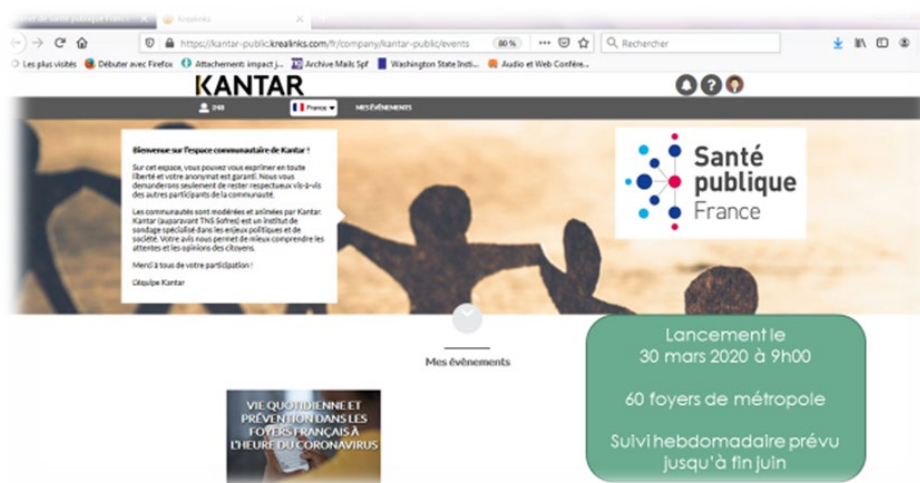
Krealinks

https://kantar-public.krealinks.com/fr/company/kantar-public/events

80 %

Rechercher

Les plus visités

Débuter avec Firefox

Attachement: impact j...

Archive Mails Spf

Washington State Insti...

Audio et Web Confére...

KANTAR

248

France

MES ÉVÈNEMENTS

Bienvenue sur l'espace communautaire de Kantar !

Sur cet espace, vous pouvez vous exprimer en toute liberté et votre anonymat est garanti. Nous vous demanderons seulement de rester respectueux vis-à-vis des autres participants de la communauté.

Les communautés sont modérées et animées par Kantar. Kantar (auparavant TNS Sofres) est un institut de sondage spécialisé dans les enjeux politiques et de société. Votre avis nous permet de mieux comprendre les attentes et les opinions des citoyens.

Merci à tous de votre participation !

L'équipe Kantar

Santé publique France

Mes évènements

VIE QUOTIDIENNE ET PRÉVENTION DANS LES FOYERS FRANÇAIS À L'HEURE DU CORONAVIRUS

Lancement le 30 mars 2020 à 9h00

60 foyers de métropole

Suivi hebdomadaire prévu jusqu'à fin juin